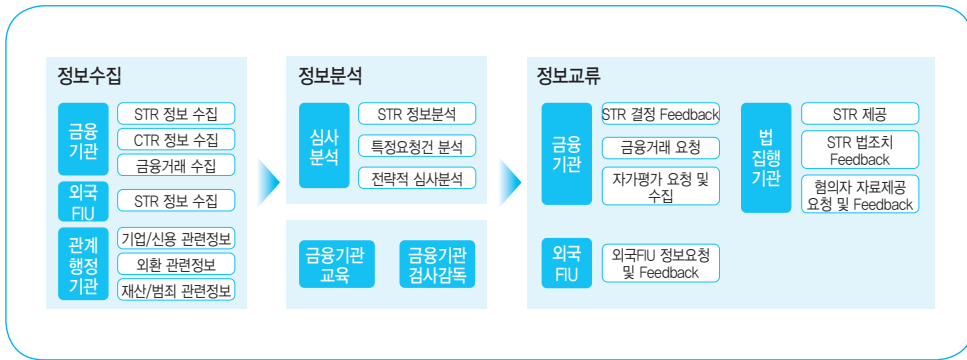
정보수집

금융기관
STR 정보 수집
CTR 정보 수집
금융거래 수집

외국FIU
STR 정보 수집

관계행정기관
기업/신용 관련정보
외환 관련정보
재산/범죄 관련정보

정보분석

심사분석
STR 정보분석
특정요청건 분석
전략적 심사분석

금융기관 교육
금융기관 검사감독

정보교류

금융기관
STR 결정 Feedback
금융거래 요청
자가평가 요청 및 수집

법집행기관
STR 제공
STR 법조치 Feedback
혐의자 자료제공 요청 및 Feedback

외국FIU
외국FIU 정보요청 및 Feedback